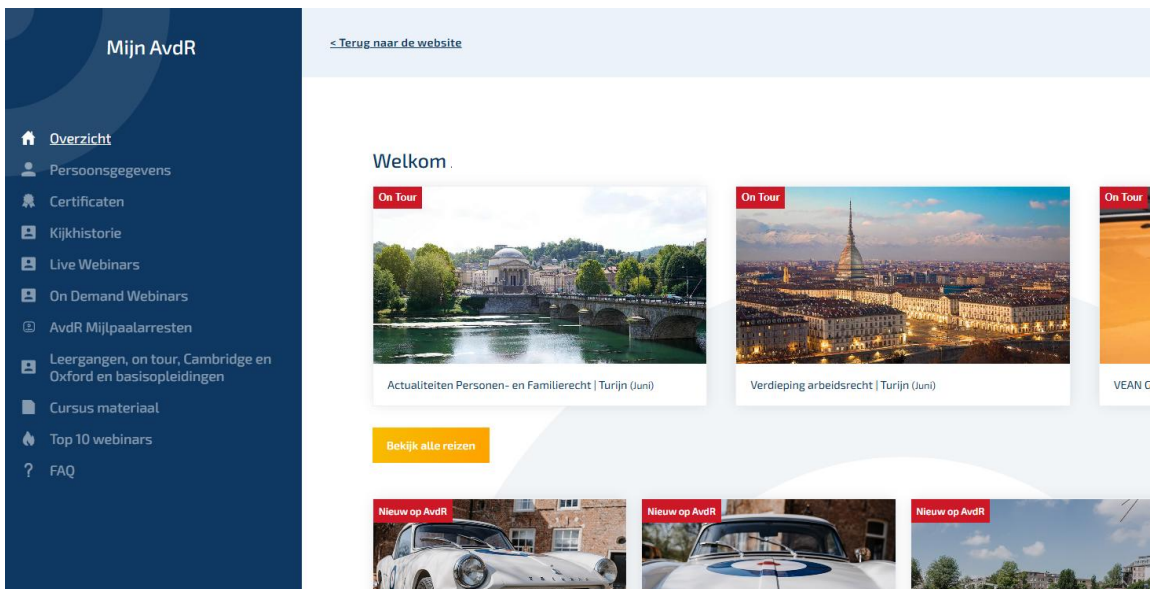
Mijn AvdR

Overzicht
Persoonsgegevens
Certificaten
Kijkhistorie
Live Webinars
On Demand Webinars
AvdR Mijlpaalarresten
Leergangen, on tour, Cambridge en Oxford en basisopleidingen
Cursus materiaal
Top 10 webinars
FAQ

< Terug naar de website

Welkom .

On Tour
Actualiteiten Personen- en Familierecht | Turijn (Juni)

On Tour
Verdieping arbeidsrecht | Turijn (Juni)

On Tour
VEAN C

Bekijk alle reizen

Nieuw op AvdR

Nieuw op AvdR

Nieuw op AvdR